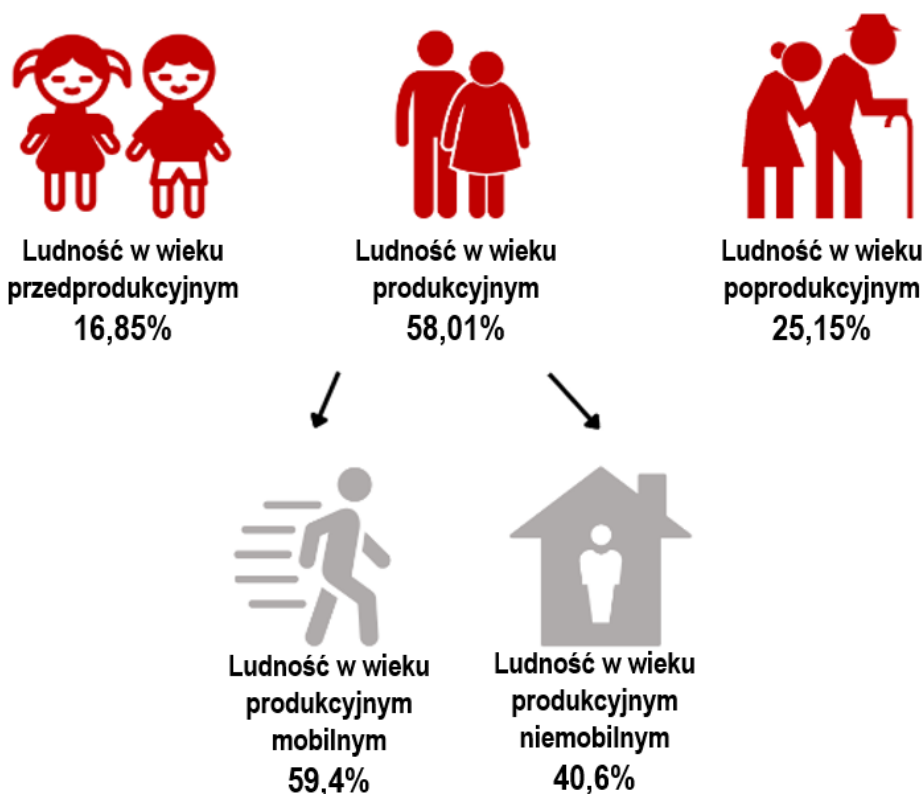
Ludność w wieku przedprodukcyjnym
16,85%

Ludność w wieku produkcyjnym
58,01%

Ludność w wieku poprodukcyjnym
25,15%

Ludność w wieku produkcyjnym mobilnym
59,4%

Ludność w wieku produkcyjnym niemobilnym
40,6%